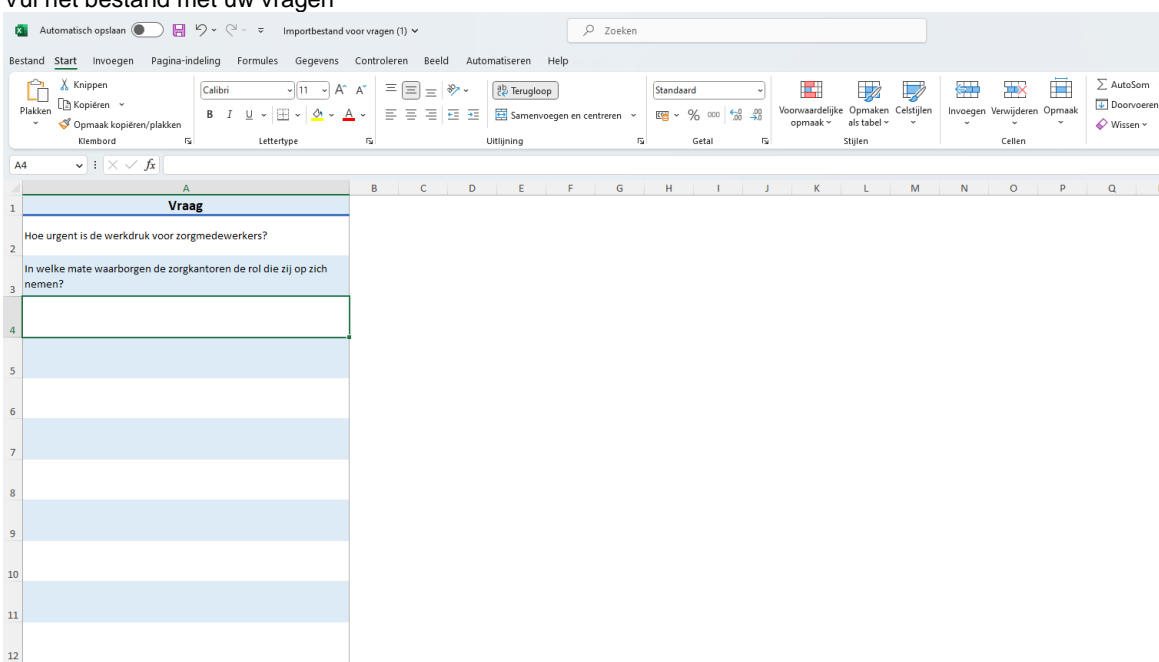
Vul het bestand met uw vragen

Automatisch opslaan Importbestand voor vragen (1) Zoeken

Bestand Start Invoegen Pagina-indeling Formules Gegevens Controleren Beeld Automatiseren Help

Plakken Knippen Kopiëren Opmaak kopiëren/plakken Klembord

Calibri 11 B I U Lettertype

Terugloop Samenvoegen en centreren Uitlijning

Standaard % 000 Getal

Voorwaardelijke opmaak Opmaken als tabel Celstijlen Stijlen

Invoegen Verwijderen Opmaak Cellen

AutoSom Doorvoeren Wissen

A4 $f_x$

| | A |
|---|---|
| 1 | Vraag |
| 2 | Hoe urgent is de werkdruk voor zorgmedewerkers? |
| 3 | In welke mate waarborgen de zorgkantoren de rol die zij op zich nemen? |
| 4 | |
| 5 | |
| 6 | |
| 7 | |
| 8 | |
| 9 | |
| 10 | |
| 11 | |
| 12 | |

B C D E F G H I J K L M N O P Q